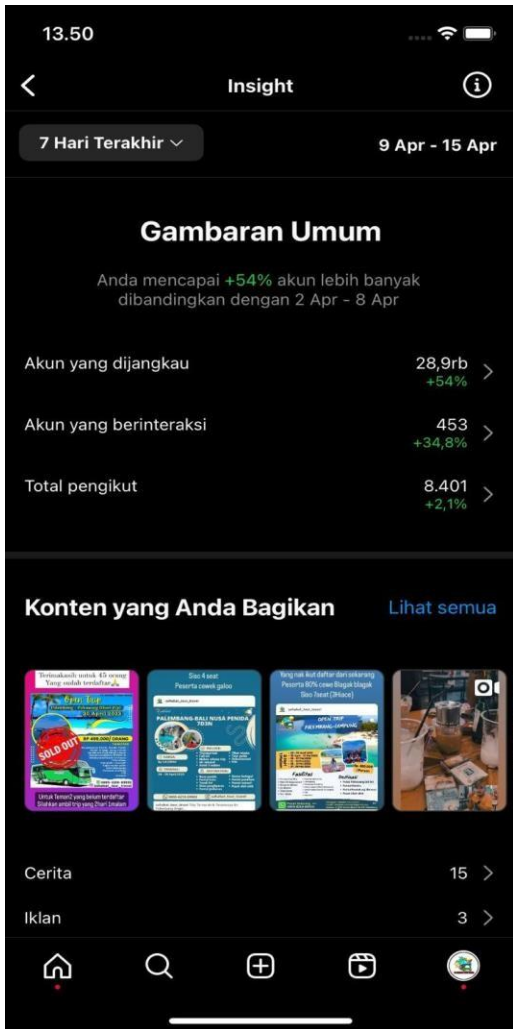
13.50

Insight

7 Hari Terakhir

9 Apr - 15 Apr

Gambaran Umum

Anda mencapai +54% akun lebih banyak dibandingkan dengan 2 Apr - 8 Apr

Akun yang dijangkau 28,9rb +54%

Akun yang berinteraksi 453 +34,8%

Total pengikut 8.401 +2,1%

Konten yang Anda Bagikan

Lihat semua

Terimakasih untuk 45 orang Yang sudah terdaftar

SOLD OUT

Untuk Teman2 yang belum terdaftar Silahkan ambil trip yang 2hari 1malam

Sisa 4 seat Peserta cewek galoo

PALEMBANG-BALI NUSA PENIDA 7D3N

Yang nak ikut daftar dari sekarang Peserta 80% cewe Bagak bagak Sisa 1seat (1Hiace)

OPEN TRIP

Cerita 15

Iklan 3